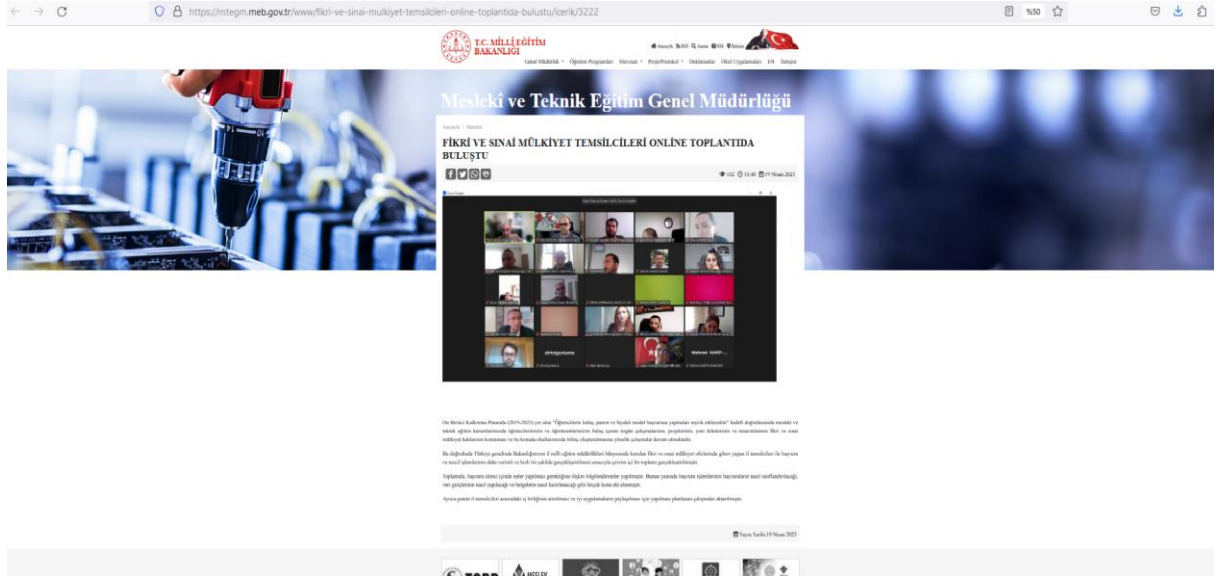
https://mtegm.meb.gov.tr/www/fikri-ve-sinai-mulkiyet-temsilcileri-online-toplantida-bulustu/icerik/3222

%50

T.C. MİLLÎ EĞİTİM BAKANLIĞI

Genel Müdürlük · Öğretim Programları · Mevzuat · Proje/Protokol · Dokümanlar · Okul Uygulamaları · EN · İletişim

Meslekî ve Teknik Eğitim Genel Müdürlüğü

FİKRİ VE SINAİ MÜLKİYET TEMSİLCİLERİ ONLİNE TOPLANTIDA BULUŞTU

19 Nisan 2023

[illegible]

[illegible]

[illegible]

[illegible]

Yayın Tarihi:19 Nisan 2023